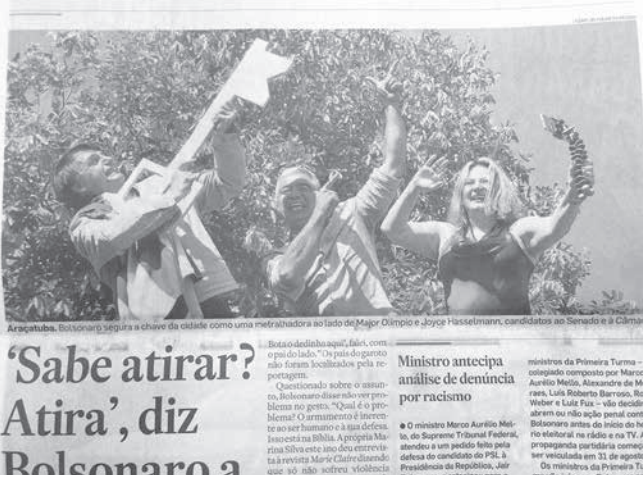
Araçatuba. Bolsonaro segura a chave da cidade como uma metralhadora ao lado de Major Olímpio e Joyce Hasselmann, candidatos ao Senado e à Câma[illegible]

'Sabe atirar? Atira', diz Bolsonaro a

Bota o dedinho aqui", falei, com o pai do lado." Os pais do garoto não foram localizados pela reportagem.

Questionado sobre o assunto, Bolsonaro disse não ver problema no gesto. "Qual é o problema? O armamento é inerente ao ser humano e à sua defesa. Isso está na Bíblia. A própria Marina Silva este ano deu entrevista à revista Marie Claire dizendo que só não sofreu violência

Ministro antecipa análise de denúncia por racismo

● O ministro Marco Aurélio Mello, do Supremo Tribunal Federal, atendeu a um pedido feito pela defesa do candidato do PSL à Presidência da República, Jair

ministros da Primeira Turma – colegiado composto por Marco Aurélio Mello, Alexandre de M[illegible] raes, Luís Roberto Barroso, Ro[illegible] Weber e Luiz Fux – vão decidi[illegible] abrem ou não ação penal cont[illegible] Bolsonaro antes do início do h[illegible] rio eleitoral no rádio e na TV. A propaganda partidária começ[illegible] ser veiculada em 31 de agosto

Os ministros da Primeira T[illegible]